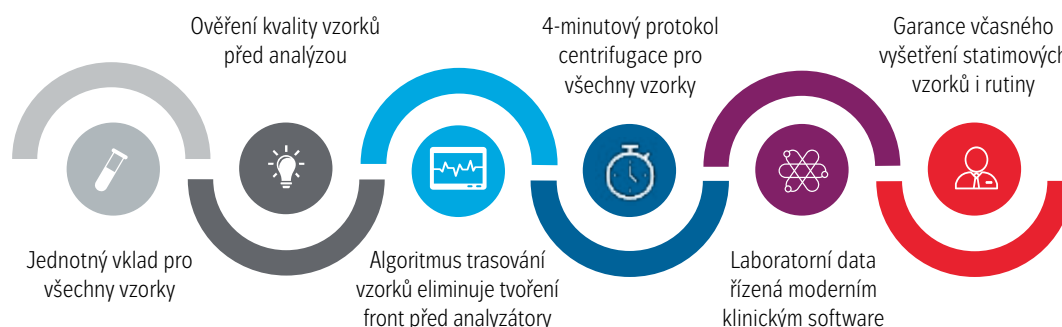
Ověření kvality vzorků před analýzou

4-minutový protokol centrifugace pro všechny vzorky

Garance včasného vyšetření statimových vzorků i rutiny

Jednotný vklad pro všechny vzorky

Algoritmus trasování vzorků eliminuje tvoření front před analyzátory

Laboratorní data řízená moderním klinickým software